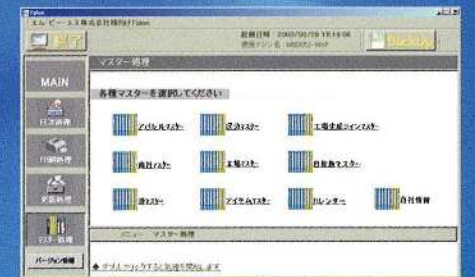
エム・ピー・エス株式会社様向け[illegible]

終了

起動日時 2000/06/19 19:16:06
使用マシン名 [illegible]

Backup

MAIN

マスター処理

各種マスターを選択してください

アイテムルマスター

仕入マスター

工場生産コインマスター

商社マスター

工場マスター

自動車マスター

荷主マスター

アイテムBマスター

カレンダー

自社情報

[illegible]

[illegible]

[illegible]

マスター処理

バージョン情報

メニュー マスター処理

ダブルクリックすると処理を開始します